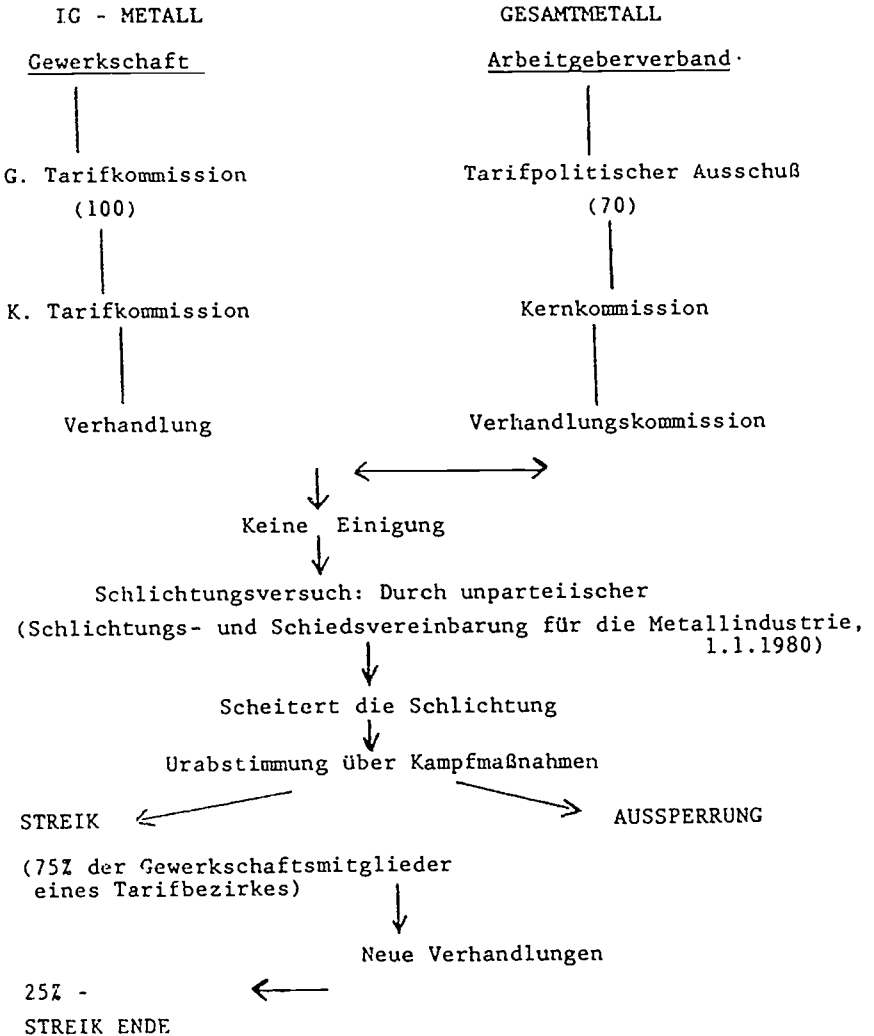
IG - METALL

Gewerkschaft

G. Tarifkommission
(100)

K. Tarifkommission

Verhandlung

GESAMTMETALL

Arbeitgeberverband

Tarifpolitischer Ausschuß
(70)

Kernkommission

Verhandlungskommission

Keine Einigung

Schlichtungsversuch: Durch unparteiischer
(Schlichtungs- und Schiedsvereinbarung für die Metallindustrie, 1.1.1980)

Scheitert die Schlichtung

Urabstimmung über Kampfmaßnahmen

STREIK

AUSSPERRUNG

(75% der Gewerkschaftsmitglieder eines Tarifbezirkes)

Neue Verhandlungen

25% -
STREIK ENDE